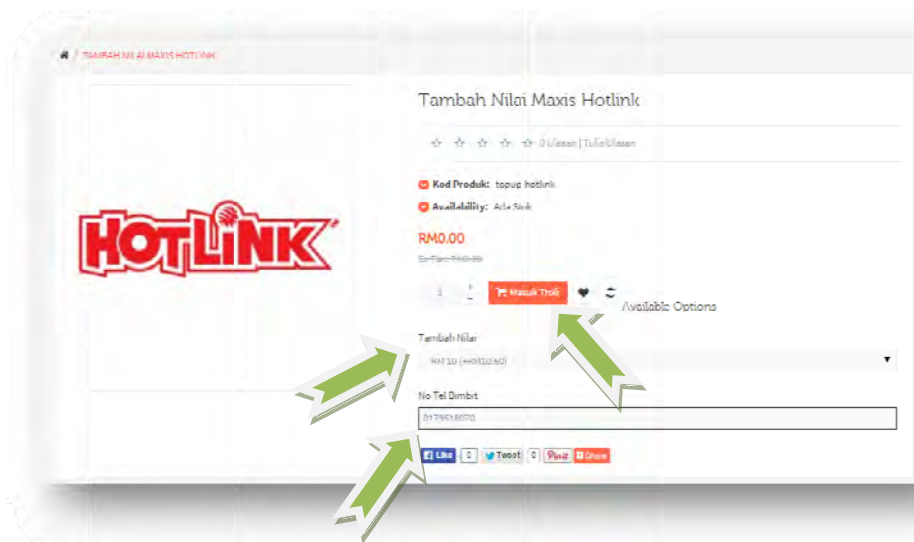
TAMBAH NILAI MAXIS HOTLINK

HOTLINK

Tambah Nilai Maxis Hotlink

0 Ulasan | Tulis Ulasan

Kod Produk: topup hotlink

Availability: Ada Stok

RM0.00

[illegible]

1

Masuk Troli

Available Options

Tambah Nilai

RM10 (+RM10.60)

No Tel Bimbit

0179518070

Like 0 Tweet 0 Pin it Share